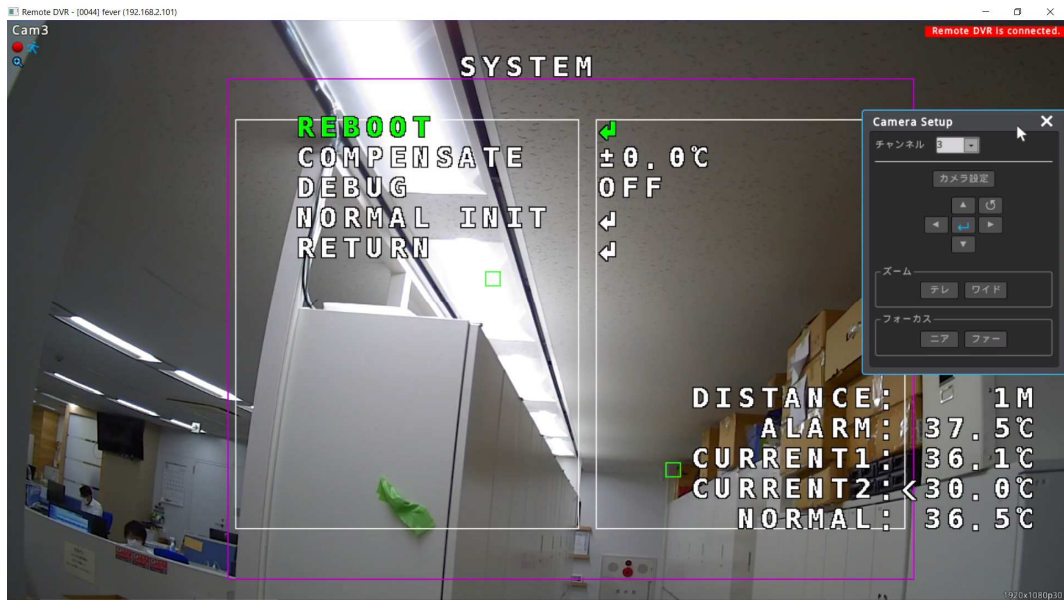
Remote DVR - [0044] fever (192.168.2.101)

Cam3

Remote DVR is connected.

SYSTEM

REBOOT ↲
COMPENSATE ±0.0℃
DEBUG OFF
NORMAL INIT ↲
RETURN ↲

Camera Setup
チャンネル 3
カメラ設定
ズーム
テレ ワイド
フォーカス
ニア ファー

DISTANCE: 1M
ALARM: 37.5℃
CURRENT1: 36.1℃
CURRENT2: <30.0℃
NORMAL: 36.5℃

1920x1080p30